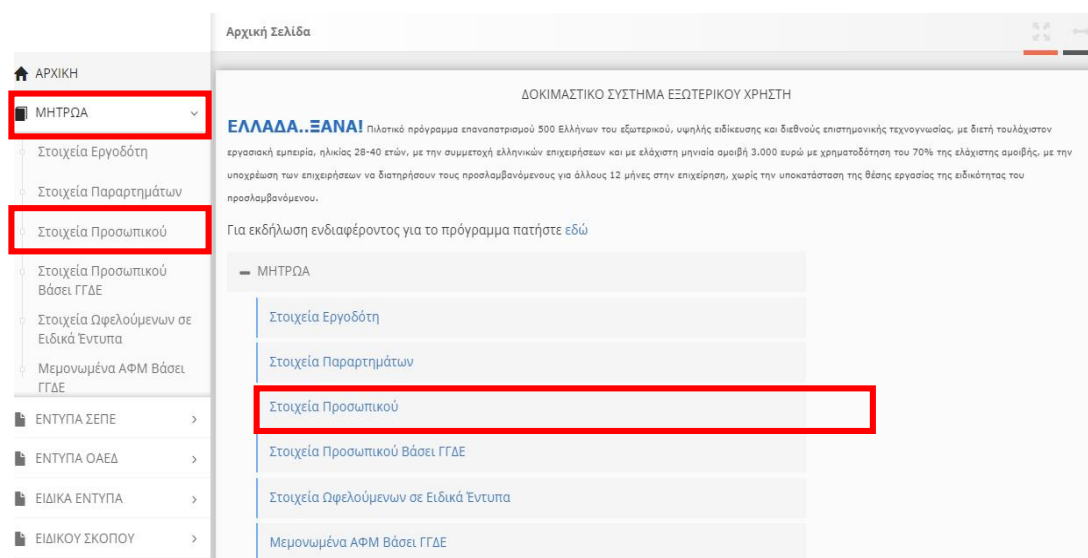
Αρχική Σελίδα

ΑΡΧΙΚΗ
ΜΗΤΡΩΑ
Στοιχεία Εργοδότη
Στοιχεία Παραρτημάτων
Στοιχεία Προσωπικού
Στοιχεία Προσωπικού Βάσει ΓΓΔΕ
Στοιχεία Ωφελούμενων σε Ειδικά Έντυπα
Μεμονωμένα ΑΦΜ Βάσει ΓΓΔΕ
ΕΝΤΥΠΑ ΣΕΠΕ
ΕΝΤΥΠΑ ΟΑΕΔ
ΕΙΔΙΚΑ ΕΝΤΥΠΑ
ΕΙΔΙΚΟΥ ΣΚΟΠΟΥ

ΔΟΚΙΜΑΣΤΙΚΟ ΣΥΣΤΗΜΑ ΕΞΩΤΕΡΙΚΟΥ ΧΡΗΣΤΗ

ΕΛΛΑΔΑ..ΞΑΝΑ! Πιλοτικό πρόγραμμα επαναπατρισμού 500 Ελλήνων του εξωτερικού, υψηλής ειδίκευσης και διεθνούς επιστημονικής τεχνογνωσίας, με διετή τουλάχιστον εργασιακή εμπειρία, ηλικίας 28-40 ετών, με την συμμετοχή ελληνικών επιχειρήσεων και με ελάχιστη μηνιαία αμοιβή 3.000 ευρώ με χρηματοδότηση του 70% της ελάχιστης αμοιβής, με την υποχρέωση των επιχειρήσεων να διατηρήσουν τους προσλαμβανόμενους για άλλους 12 μήνες στην επιχείρηση, χωρίς την υποκατάσταση της θέσης εργασίας της ειδικότητας του προσλαμβανόμενου.

Για εκδήλωση ενδιαφέροντος για το πρόγραμμα πατήστε εδώ

ΜΗΤΡΩΑ
Στοιχεία Εργοδότη
Στοιχεία Παραρτημάτων
Στοιχεία Προσωπικού
Στοιχεία Προσωπικού Βάσει ΓΓΔΕ
Στοιχεία Ωφελούμενων σε Ειδικά Έντυπα
Μεμονωμένα ΑΦΜ Βάσει ΓΓΔΕ